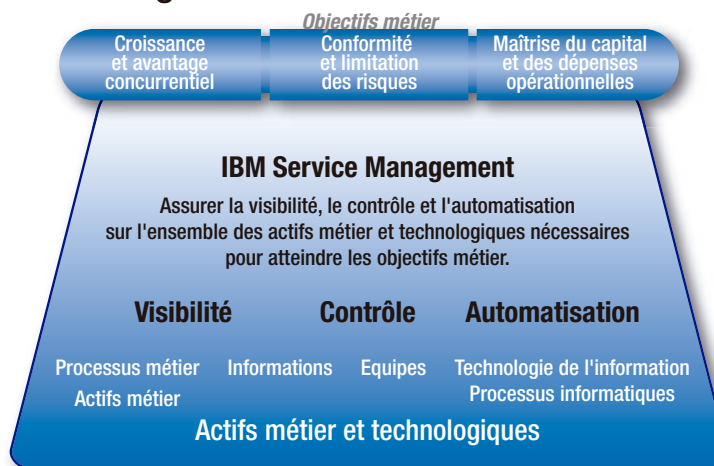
Objectifs métier

Croissance et avantage concurrentiel

Conformité et limitation des risques

Maîtrise du capital et des dépenses opérationnelles

IBM Service Management

Assurer la visibilité, le contrôle et l'automatisation sur l'ensemble des actifs métier et technologiques nécessaires pour atteindre les objectifs métier.

Visibilité

Contrôle

Automatisation

Processus métier

Actifs métier

Informations

Equipes

Technologie de l'information

Processus informatiques

Actifs métier et technologiques